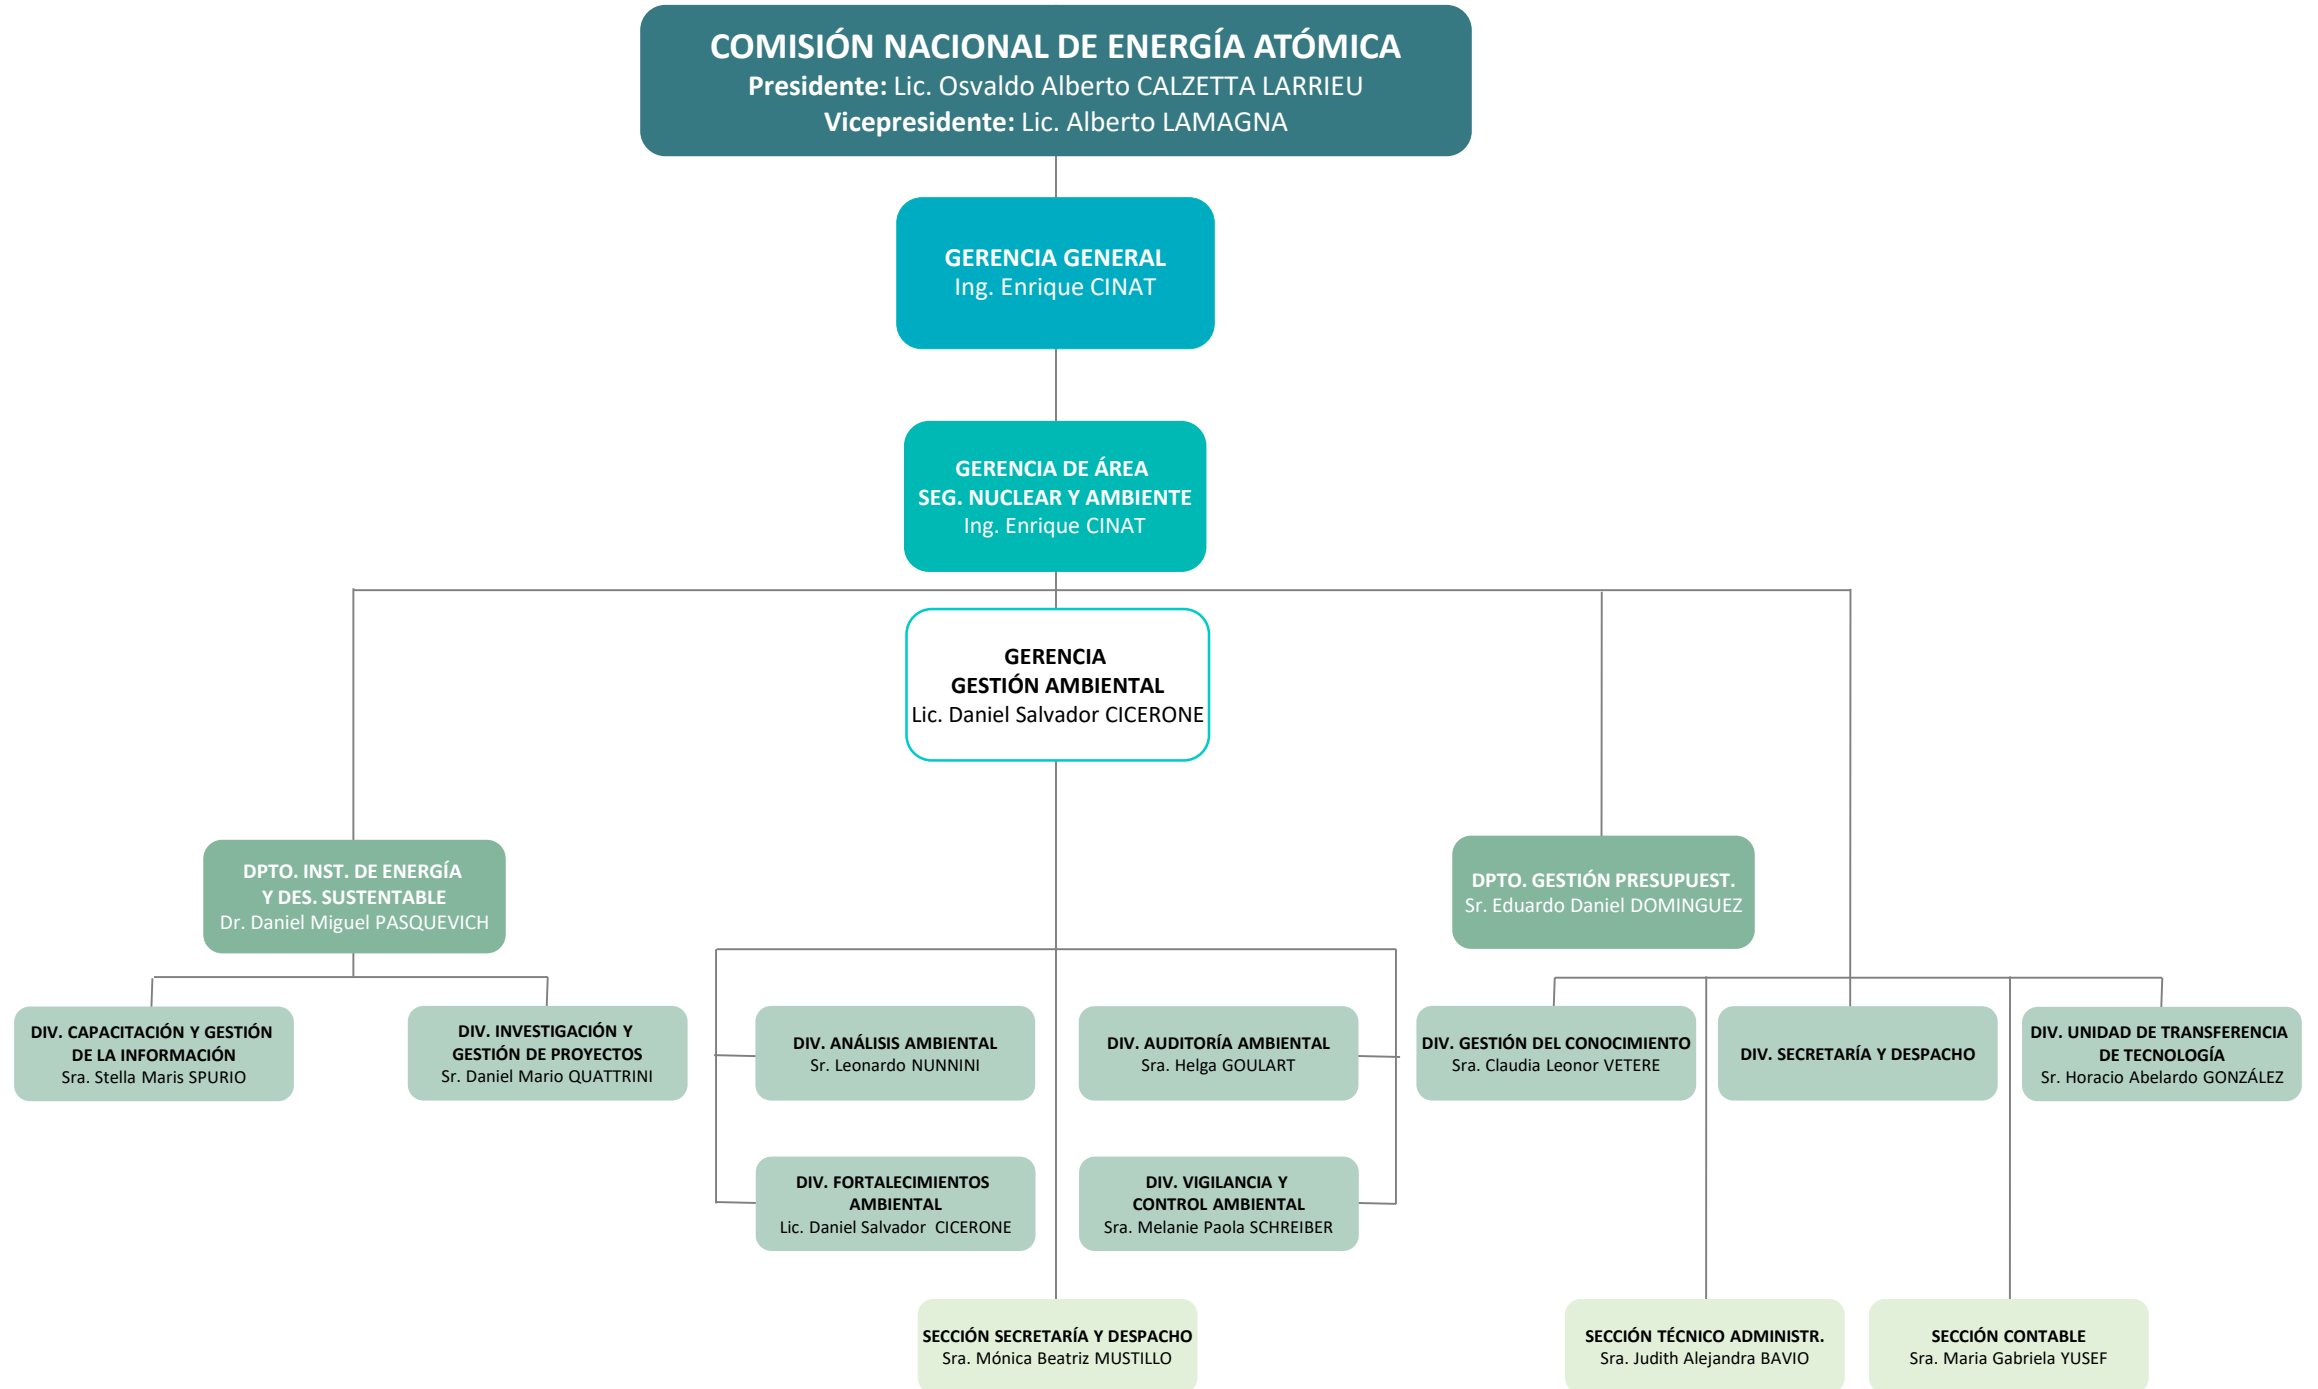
COMISIÓN NACIONAL DE ENERGÍA ATÓMICA
Presidente: Lic. Osvaldo Alberto CALZETTA LARRIEU
Vicepresidente: Lic. Alberto LAMAGNA

GERENCIA GENERAL
Ing. Enrique CINAT

GERENCIA DE ÁREA
SEG. NUCLEAR Y AMBIENTE
Ing. Enrique CINAT

GERENCIA
GESTIÓN AMBIENTAL
Lic. Daniel Salvador CICERONE

DPTO. INST. DE ENERGÍA
Y DES. SUSTENTABLE
Dr. Daniel Miguel PASQUEVICH

DPTO. GESTIÓN PRESUPUEST.
Sr. Eduardo Daniel DOMINGUEZ

DIV. CAPACITACIÓN Y GESTIÓN
DE LA INFORMACIÓN
Sra. Stella Maris SPURIO

DIV. INVESTIGACIÓN Y
GESTIÓN DE PROYECTOS
Sr. Daniel Mario QUATTRINI

DIV. ANÁLISIS AMBIENTAL
Sr. Leonardo NUNNINI

DIV. AUDITORÍA AMBIENTAL
Sra. Helga GOULART

DIV. GESTIÓN DEL CONOCIMIENTO
Sra. Claudia Leonor VETERE

DIV. SECRETARÍA Y DESPACHO

DIV. UNIDAD DE TRANSFERENCIA
DE TECNOLOGÍA
Sr. Horacio Abelardo GONZÁLEZ

DIV. FORTALECIMIENTOS
AMBIENTAL
Lic. Daniel Salvador CICERONE

DIV. VIGILANCIA Y
CONTROL AMBIENTAL
Sra. Melanie Paola SCHREIBER

SECCIÓN SECRETARÍA Y DESPACHO
Sra. Mónica Beatriz MUSTILLO

SECCIÓN TÉCNICO ADMINISTR.
Sra. Judith Alejandra BAVIO

SECCIÓN CONTABLE
Sra. Maria Gabriela YUSEF